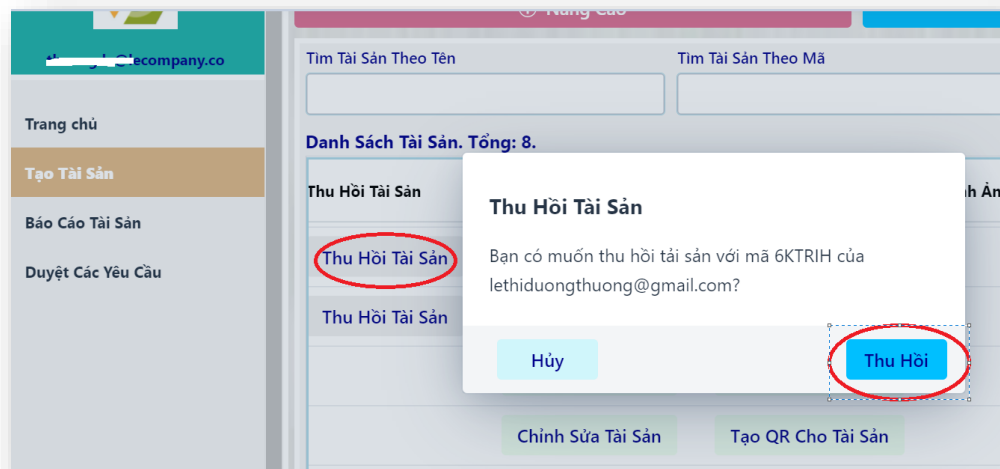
Nâng Cao

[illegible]@ecompany.co

Trang chủ

Tạo Tài Sản

Báo Cáo Tài Sản

Duyệt Các Yêu Cầu

Tìm Tài Sản Theo Tên

Tìm Tài Sản Theo Mã

Danh Sách Tài Sản. Tổng: 8.

Thu Hồi Tài Sản

h Ản

Thu Hồi Tài Sản

Thu Hồi Tài Sản

Thu Hồi Tài Sản

Bạn có muốn thu hồi tải sản với mã 6KTRIH của lethiduongthuong@gmail.com?

Hủy

Thu Hồi

Chỉnh Sửa Tài Sản

Tạo QR Cho Tài Sản